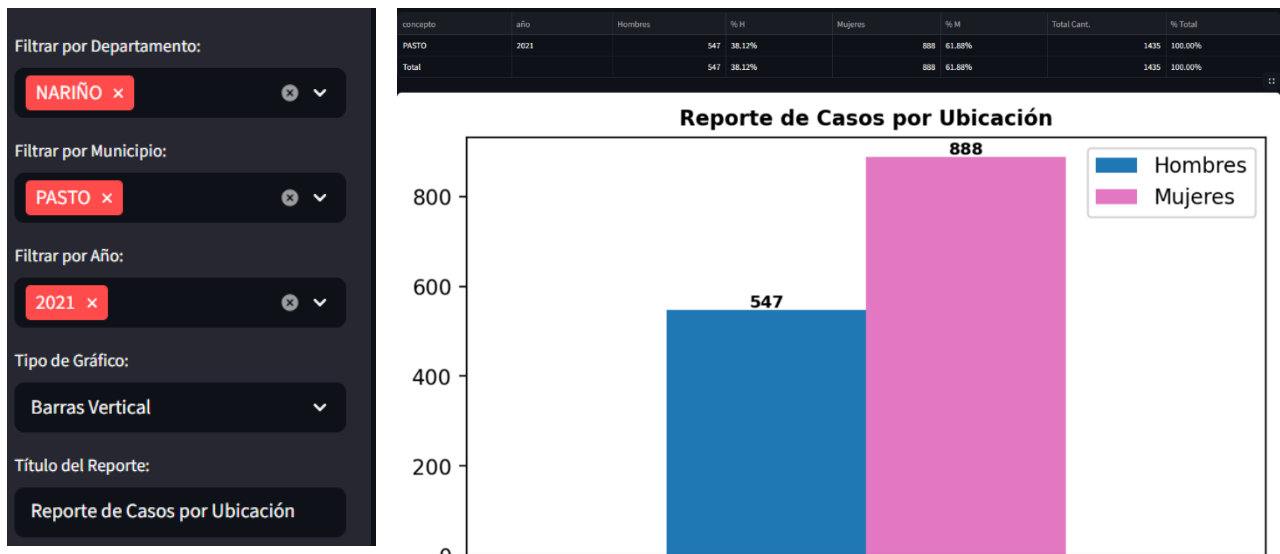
Filtrar por Departamento:

NARIÑO ×

Filtrar por Municipio:

PASTO ×

Filtrar por Año:

2021 ×

Tipo de Gráfico:

Barras Vertical

Título del Reporte:

Reporte de Casos por Ubicación

| concepto | año | Hombres | % H | Mujeres | % M | Total Cant. | % Total |
|---|---|---|---|---|---|---|---|
| PASTO | 2021 | 547 | 38.12% | 888 | 61.88% | 1435 | 100.00% |
| Total | | 547 | 38.12% | 888 | 61.88% | 1435 | 100.00% |

Reporte de Casos por Ubicación

Hombres
Mujeres

888
547

800
600
400
200
0